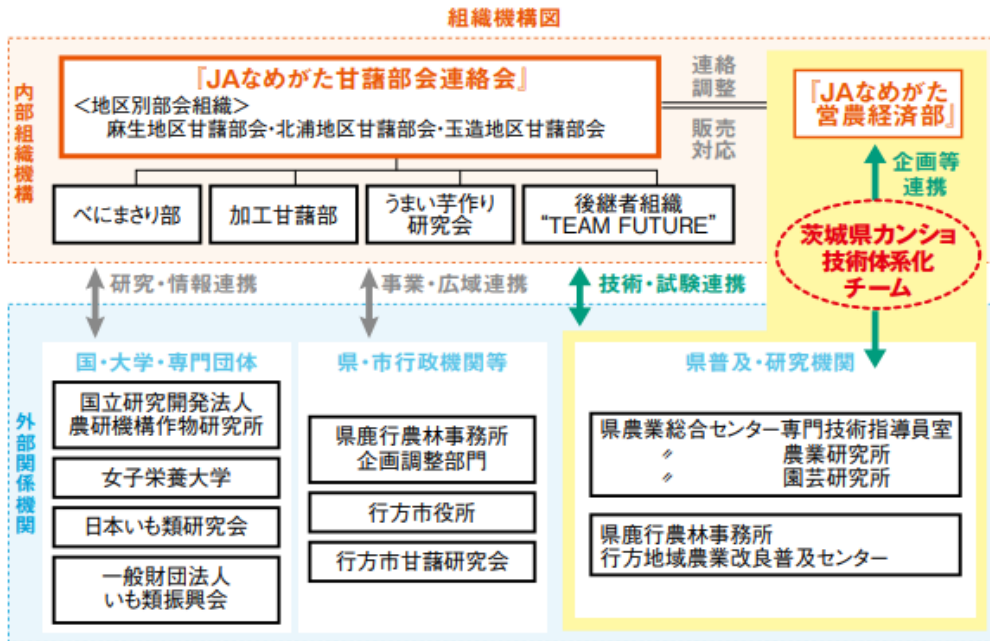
組織機構図

内部組織機構

『JAなめがた甘藷部会連絡会』
<地区別部会組織>
麻生地区甘藷部会・北浦地区甘藷部会・玉造地区甘藷部会

連絡調整

販売対応

『JAなめがた営農経済部』

べにまさり部

加工甘藷部

うまい芋作り研究会

後継者組織 "TEAM FUTURE"

企画等連携

茨城県カンショ技術体系化チーム

研究・情報連携

事業・広域連携

技術・試験連携

外部関係機関

国・大学・専門団体

国立研究開発法人 農研機構作物研究所

女子栄養大学

日本いも類研究会

一般財団法人 いも類振興会

県・市行政機関等

県鹿行農林事務所 企画調整部門

行方市役所

行方市甘藷研究会

県普及・研究機関

県農業総合センター専門技術指導員室
〃 農業研究所
〃 園芸研究所

県鹿行農林事務所
行方地域農業改良普及センター